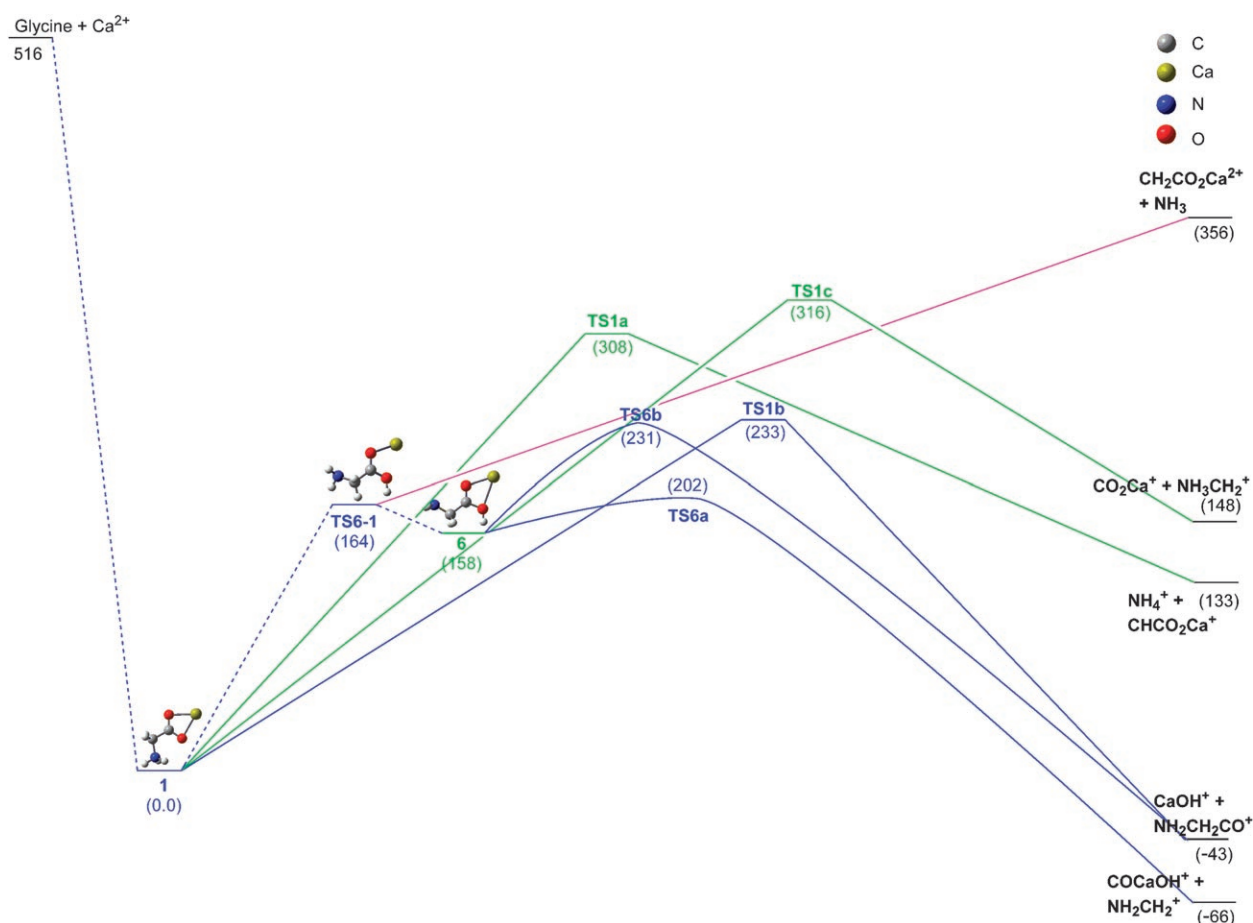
Glycine + $Ca^{2+}$
516

C
Ca
N
O

$CH_2CO_2Ca^{2+}$ + $NH_3$
(356)

TS1c
(316)

TS1a
(308)

TS6b
(231)

TS1b
(233)

(202)
TS6a

TS6-1
(164)

6
(158)

$CO_2Ca^+$ + $NH_3CH_2^+$
(148)

$NH_4^+$ + $CHCO_2Ca^+$
(133)

1
(0.0)

$CaOH^+$ + $NH_2CH_2CO^+$
(-43)

$COCaOH^+$ + $NH_2CH_2^+$
(-66)